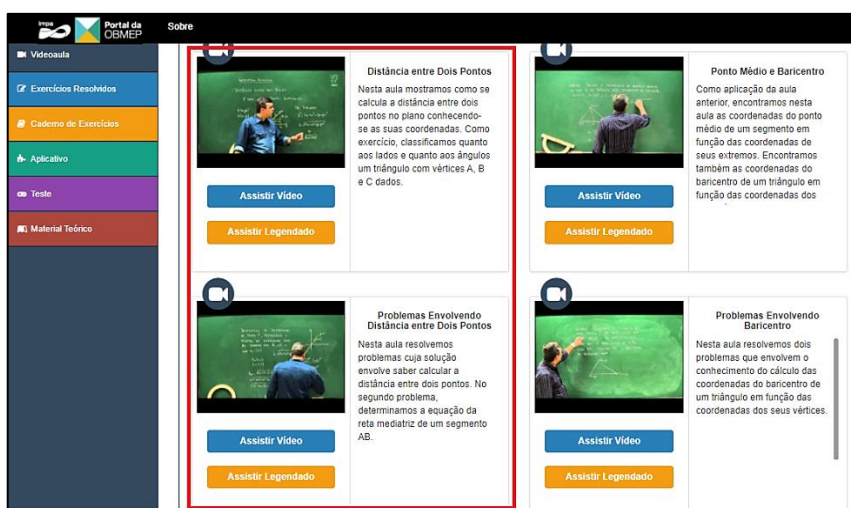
impa Portal da OBMEP Sobre

Videoaula
Exercícios Resolvidos
Caderno de Exercícios
Aplicativo
Teste
Material Teórico

Distância entre Dois Pontos
Nesta aula mostramos como se calcula a distância entre dois pontos no plano conhecendo-se as suas coordenadas. Como exercício, classificamos quanto aos lados e quanto aos ângulos um triângulo com vértices A, B e C dados.
Assistir Vídeo
Assistir Legendado

Ponto Médio e Baricentro
Como aplicação da aula anterior, encontramos nesta aula as coordenadas do ponto médio de um segmento em função das coordenadas de seus extremos. Encontramos também as coordenadas do baricentro de um triângulo em função das coordenadas dos
Assistir Vídeo
Assistir Legendado

Problemas Envolvendo Distância entre Dois Pontos
Nesta aula resolvemos problemas cuja solução envolve saber calcular a distância entre dois pontos. No segundo problema, determinamos a equação da reta mediatriz de um segmento AB.
Assistir Vídeo
Assistir Legendado

Problemas Envolvendo Baricentro
Nesta aula resolvemos dois problemas que envolvem o conhecimento do cálculo das coordenadas do baricentro de um triângulo em função das coordenadas dos seus vértices.
Assistir Vídeo
Assistir Legendado